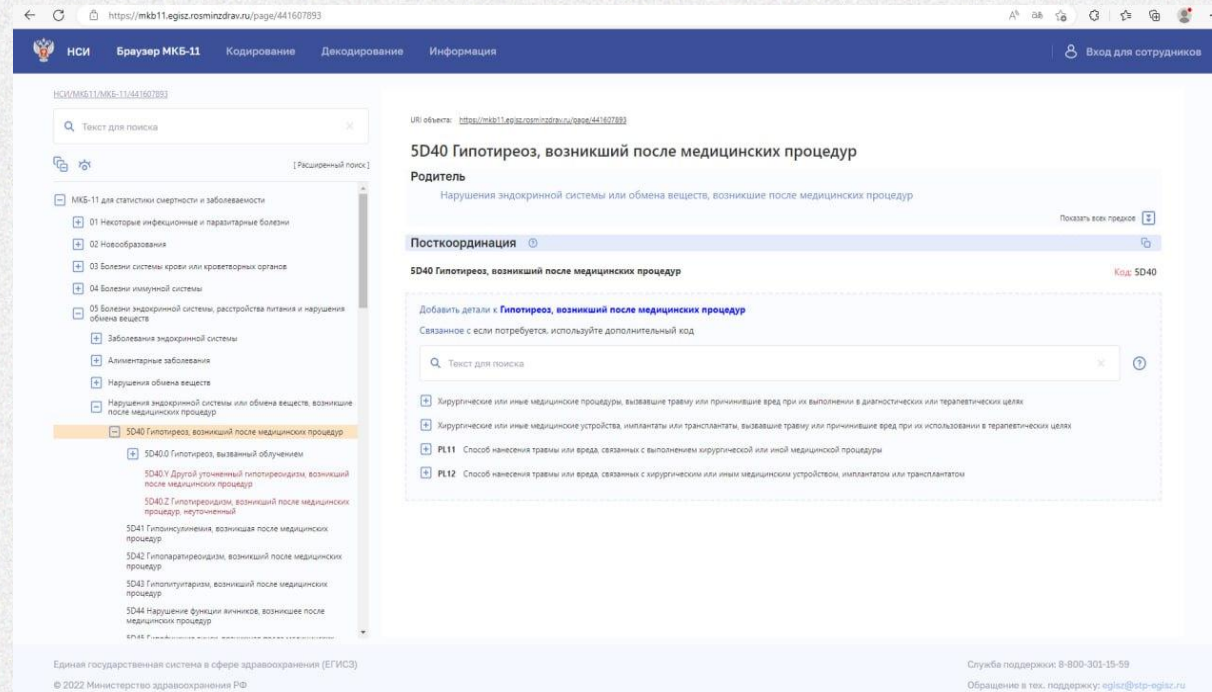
https://mkb11.egisz.rosminzdrav.ru/page/441607893

НСИ Браузер МКБ-11 Кодирование Декодирование Информация Вход для сотрудников

НСИ/МКБ11/МКБ-11/441607893

Текст для поиска

[ Расширенный поиск ]

МКБ-11 для статистики смертности и заболеваемости
01 Некоторые инфекционные и паразитарные болезни
02 Новообразования
03 Болезни системы крови или кроветворных органов
04 Болезни иммунной системы
05 Болезни эндокринной системы, расстройства питания и нарушения обмена веществ
Заболевания эндокринной системы
Алиментарные заболевания
Нарушения обмена веществ
Нарушения эндокринной системы или обмена веществ, возникшие после медицинских процедур
5D40 Гипотиреоз, возникший после медицинских процедур
5D40.0 Гипотиреоз, вызванный облучением
5D40.Y Другой уточненный гипотиреоидизм, возникший после медицинских процедур
5D40.Z Гипотиреоидизм, возникший после медицинских процедур, неуточненный
5D41 Гипоинсулинемия, возникшая после медицинских процедур
5D42 Гипопаратиреоидизм, возникший после медицинских процедур
5D43 Гипопитуитаризм, возникший после медицинских процедур
5D44 Нарушение функции яичников, возникшее после медицинских процедур
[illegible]

URI объекта: https://mkb11.egisz.rosminzdrav.ru/page/441607893

5D40 Гипотиреоз, возникший после медицинских процедур

Родитель

Нарушения эндокринной системы или обмена веществ, возникшие после медицинских процедур

Показать всех предков

Посткоординация

5D40 Гипотиреоз, возникший после медицинских процедур

Код: 5D40

Добавить детали к Гипотиреоз, возникший после медицинских процедур

Связанные с если потребуется, используйте дополнительный код

Текст для поиска

Хирургические или иные медицинские процедуры, вызвавшие травму или причинившие вред при их выполнении в диагностических или терапевтических целях

Хирургические или иные медицинские устройства, импланты или трансплантаты, вызвавшие травму или причинившие вред при их использовании в терапевтических целях

PL11 Способ нанесения травмы или вреда, связанных с выполнением хирургической или иной медицинской процедуры

PL12 Способ нанесения травмы или вреда, связанных с хирургическим или иным медицинским устройством, имплантатом или трансплантатом

Единая государственная система в сфере здравоохранения (ЕГИСЗ)

© 2022 Министерство здравоохранения РФ

Служба поддержки: 8-800-301-15-59

Обращение в тех. поддержку: egisz@stp-egisz.ru